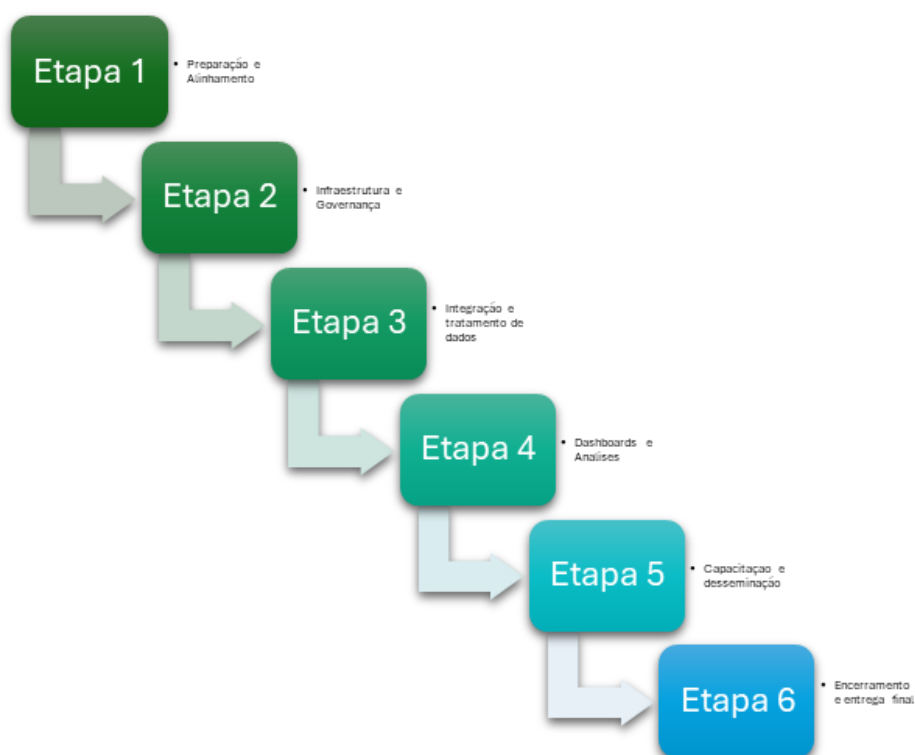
Etapa 1

• Preparação e Alinhamento

Etapa 2

• Infraestrutura e Governança

Etapa 3

• Integração e tratamento de dados

Etapa 4

• Dashboards e Análises

Etapa 5

• Capacitação e disseminação

Etapa 6

• Encerramento e entrega final